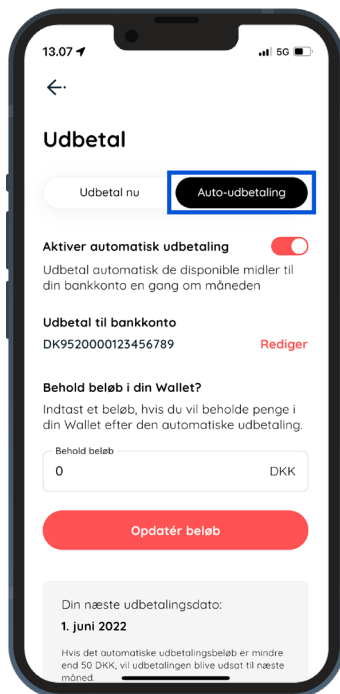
13.07

5G

Udbetal

Udbetal nu

Auto-udbetaling

Aktiver automatisk udbetaling

Udbetal automatisk de disponible midler til din bankkonto en gang om måneden

Udbetal til bankkonto

DK9520000123456789

Rediger

Behold beløb i din Wallet?

Indtast et beløb, hvis du vil beholde penge i din Wallet efter den automatiske udbetaling.

Behold beløb

0

DKK

Opdatér beløb

Din næste udbetalingsdato:

1. juni 2022

Hvis det automatiske udbetalingsbeløb er mindre end 50 DKK, vil udbetalingen blive udsat til næste måned.